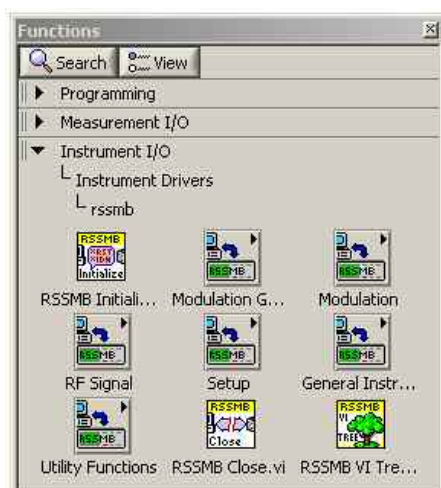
Functions

Search View

Programming

Measurement I/O

Instrument I/O

Instrument Drivers

rssmb

RSSMB Initialize

RSSMB Initiali...

RSSMB

Modulation G...

RSSMB

Modulation

RSSMB

RF Signal

RSSMB

Setup

RSSMB

General Instr...

RSSMB

Utility Functions

RSSMB Close

RSSMB Close.vi

RSSMB VI TREE

RSSMB VI Tre...